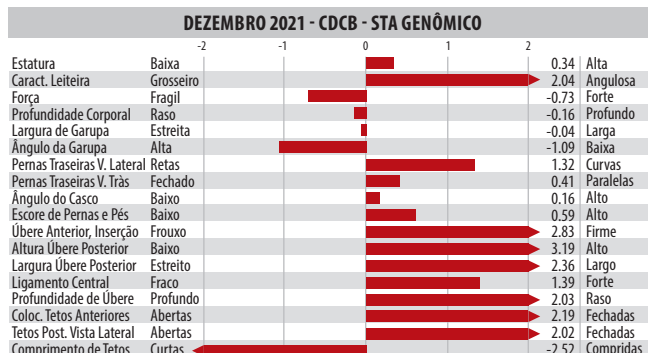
DEZEMBRO 2021 - CDCB - STA GENÔMICO

-2 -1 0 1 2

| Trait | Low | Value | High |
|---|---|---|---|
| Estatura | Baixa | 0.34 | Alta |
| Caract. Leiteira | Grosseiro | 2.04 | Angulosa |
| Força | Fragil | -0.73 | Forte |
| Profundidade Corporal | Raso | -0.16 | Profundo |
| Largura de Garupa | Estreita | -0.04 | Larga |
| Ângulo da Garupa | Alta | -1.09 | Baixa |
| Pernas Traseiras V. Lateral | Retas | 1.32 | Curvas |
| Pernas Traseiras V. Tràs | Fechado | 0.41 | Paralelas |
| Ângulo do Casco | Baixo | 0.16 | Alto |
| Escore de Pernas e Pés | Baixo | 0.59 | Alto |
| Úbere Anterior, Inserção | Frouxo | 2.83 | Firme |
| Altura Úbere Posterior | Baixo | 3.19 | Alto |
| Largura Úbere Posterior | Estreito | 2.36 | Largo |
| Ligamento Central | Fraco | 1.39 | Forte |
| Profundidade de Úbere | Profundo | 2.03 | Raso |
| Coloc. Tetos Anteriores | Abertas | 2.19 | Fechadas |
| Tetos Post. Vista Lateral | Abertas | 2.02 | Fechadas |
| Comprimento de Tetos | Curtas | -2.52 | Compridas |